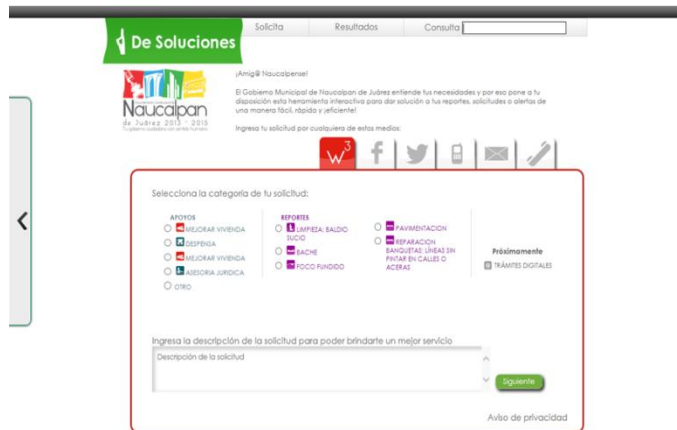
De Soluciones

Solicita | Resultados | Consulta

Naucalpan
de Juárez 2013 - 2015
Tu gobierno cercano con sentido humano

¡Amig@ Naucalpense!

El Gobierno Municipal de Naucalpan de Juárez entiende tus necesidades y por eso pone a tu disposición esta herramienta interactiva para dar solución a tus reportes, solicitudes o alertas de una manera fácil, rápida y ¡eficiente!

Ingresa tu solicitud por cualquiera de estos medios:

$W^3$

Selecciona la categoría de tu solicitud:

APOYOS
MEJORAR VIVIENDA
DESPENSA
MEJORAR VIVIENDA
ASESORIA JURIDICA
OTRO

REPORTES
LIMPIEZA: BALDIO SUCIO
BACHE
FOCO FUNDIDO

PAVIMENTACION
REPARACION BANQUETAS: LINEAS SIN PINTAR EN CALLES O ACERAS

Próximamente
TRÁMITES DIGITALES

Ingresa la descripción de la solicitud para poder brindarte un mejor servicio

Descripción de la solicitud

Siguiente

Aviso de privacidad